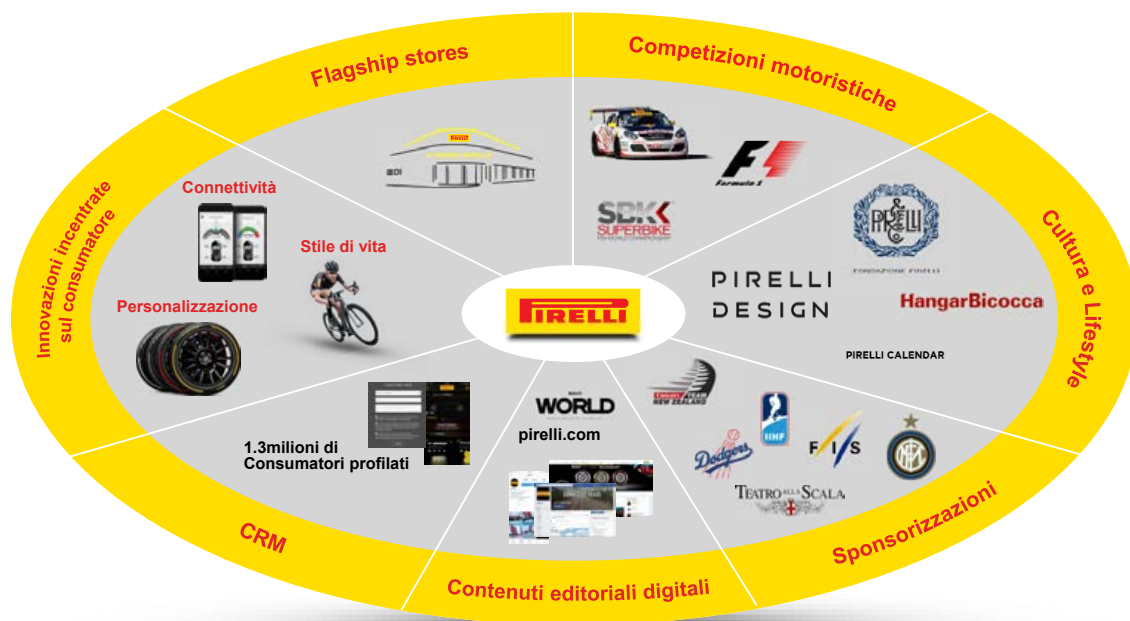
Flagship stores

Competizioni motoristiche

Formula 1

SBK SUPERBIKE

Cultura e Lifestyle

FONDAZIONE PIRELLI

PIRELLI DESIGN

HangarBicocca

PIRELLI CALENDAR

Sponsorizzazioni

EMIRATES TEAM NEW ZEALAND

IIHF

Dodgers

FIS

TEATRO ALLA SCALA

Contenuti editoriali digitali

WORLD

pirelli.com

CRM

1.3milioni di Consumatori profilati

Innovazioni incentrate sul consumatore

Connettività

Stile di vita

Personalizzazione

PIRELLI